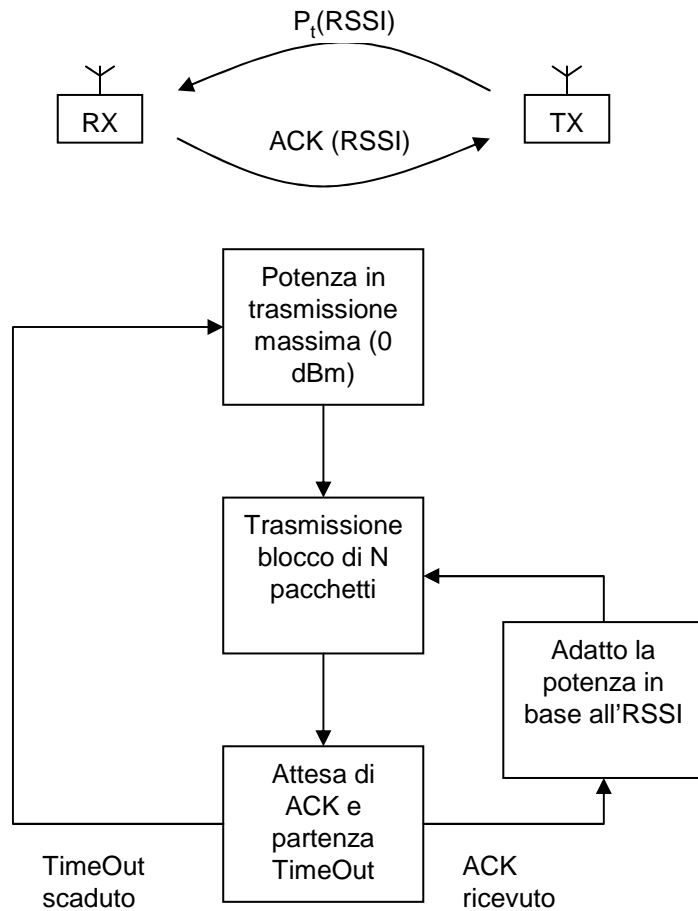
$P_t$(RSSI)

RX

ACK (RSSI)

TX

Potenza in trasmissione massima (0 dBm)

Trasmissione blocco di N pacchetti

Adatto la potenza in base all'RSSI

Attesa di ACK e partenza TimeOut

TimeOut scaduto

ACK ricevuto